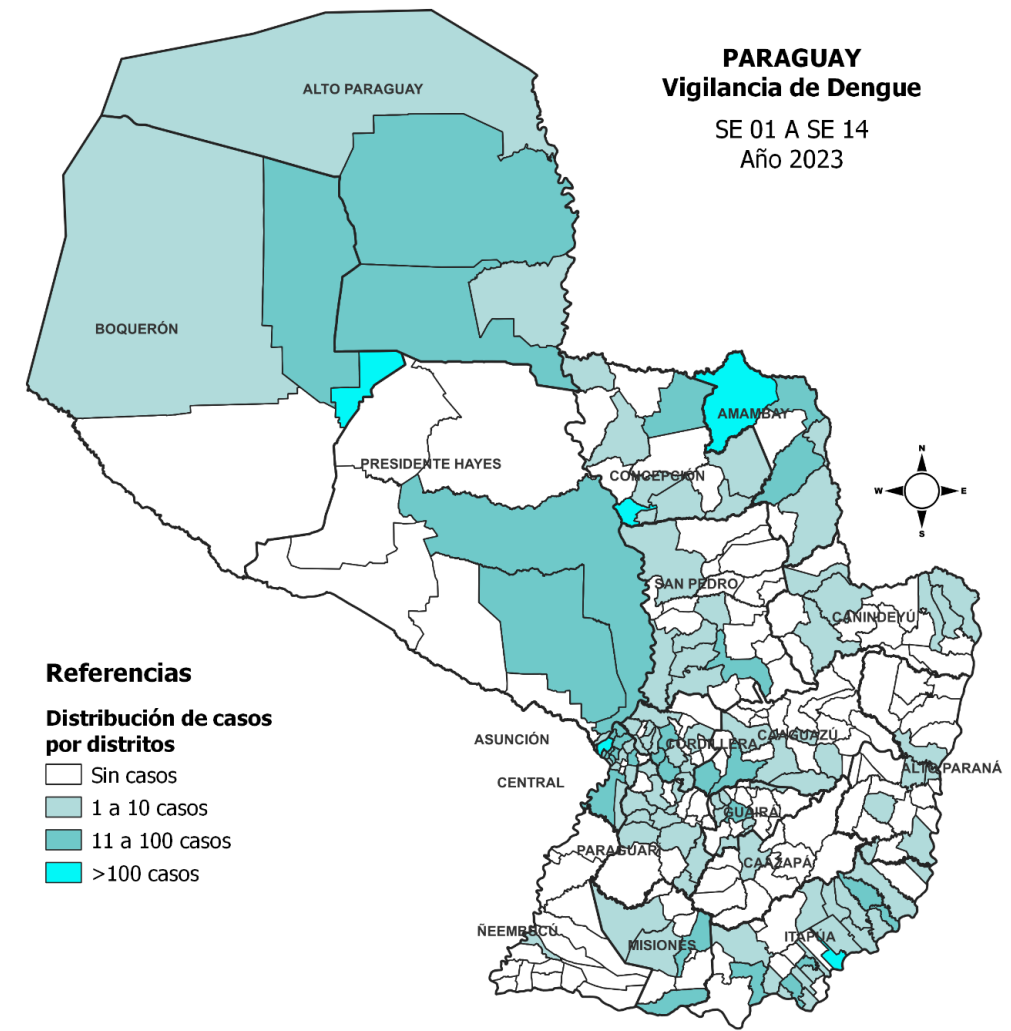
PARAGUAY
Vigilancia de Dengue

SE 01 A SE 14
Año 2023

ALTO PARAGUAY

BOQUERÓN

AMAMBAY

PRESIDENTE HAYES

CONCEPCIÓN

N
W
E
S

SAN PEDRO

CANINDEYÚ

Referencias

Distribución de casos por distritos

Sin casos
1 a 10 casos
11 a 100 casos
>100 casos

ASUNCIÓN

CORDILLERA

CAAGUAZÚ

ALTO PARANÁ

CENTRAL

GUAIRÁ

PARAGUARÍ

CAAZAPÁ

ÑEEMBUCÚ

MISIONES

ITAPÚA